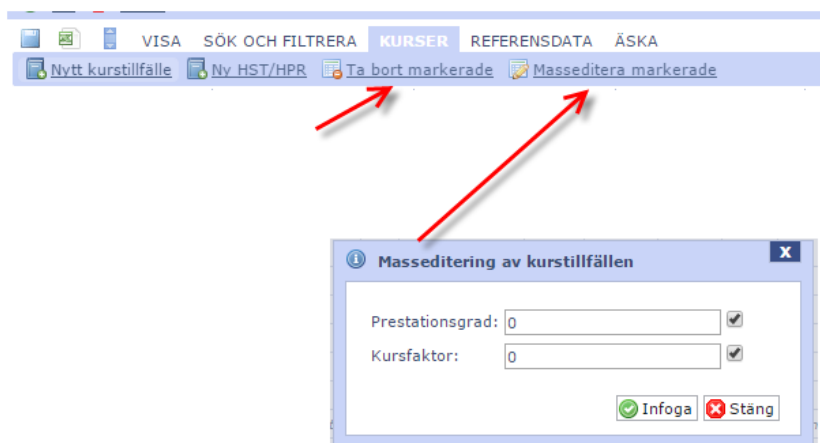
VISA SÖK OCH FILTRERA KURSER REFERENSDATA ÄSKA

Nytt kurstillfälle Ny HST/HPR Ta bort markerade Masseditera markerade

Massediteringen av kurstillfällen

X

Prestationsgrad: 0

Kursfaktor: 0

Infoga Stäng